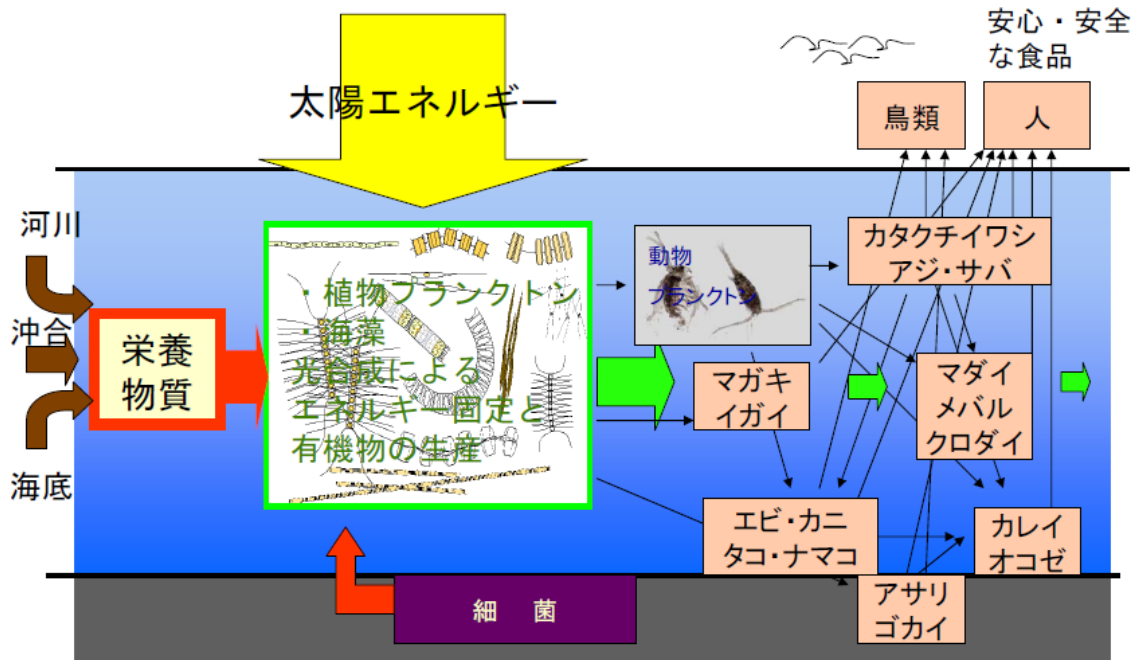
安心・安全な食品

太陽エネルギー

鳥類

人

河川

沖合

海底

栄養物質

・植物プランクトン
・海藻
光合成による
エネルギー固定と
有機物の生産

動物プランクトン

カタクチイワシ
アジ・サバ

マガキ
イガイ

マダイ
メバル
クロダイ

エビ・カニ
タコ・ナマコ

カレイ
オコゼ

アサリ
ゴカイ

細　菌